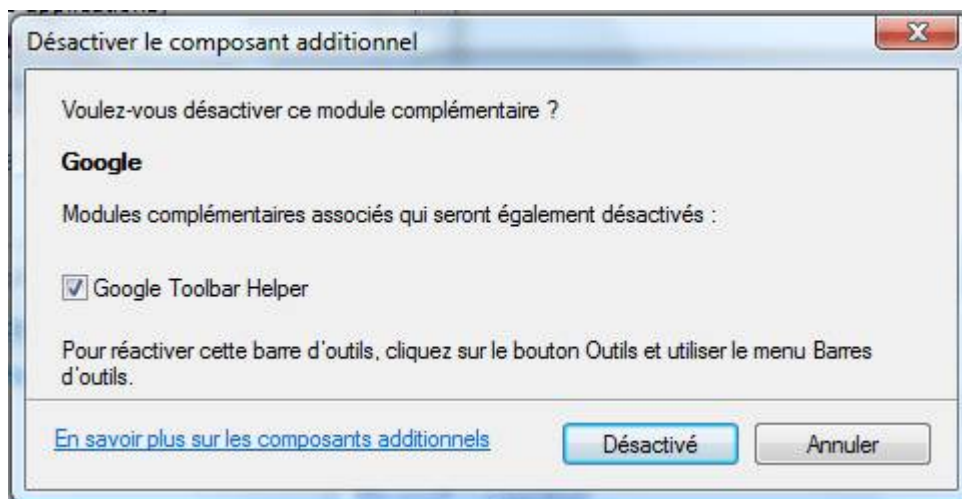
Désactiver le composant additionnel

Voulez-vous désactiver ce module complémentaire ?

Google

Modules complémentaires associés qui seront également désactivés :

Google Toolbar Helper

Pour réactiver cette barre d'outils, cliquez sur le bouton Outils et utiliser le menu Barres d'outils.

En savoir plus sur les composants additionnels

Désactivé

Annuler